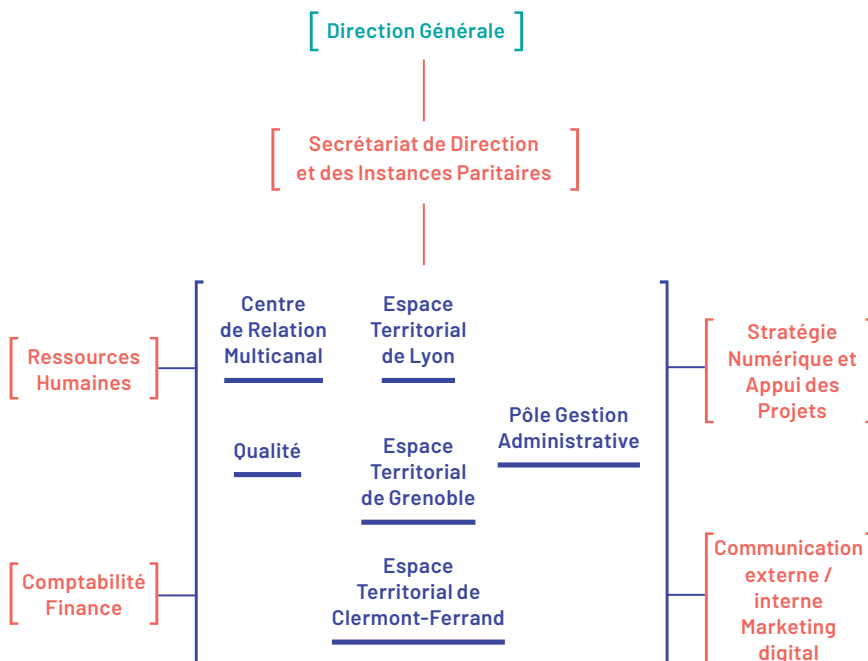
Direction Générale

Secrétariat de Direction et des Instances Paritaires

Ressources Humaines

Comptabilité Finance

Centre de Relation Multicanal

Qualité

Espace Territorial de Lyon

Espace Territorial de Grenoble

Espace Territorial de Clermont-Ferrand

Pôle Gestion Administrative

Stratégie Numérique et Appui des Projets

Communication externe / interne Marketing digital